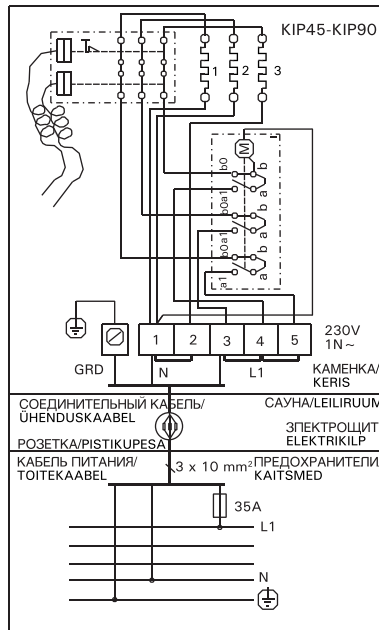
KIP45-KIP90

1 2 3

M

b0 a1 b0 a1 b0 a1 a b a b a b a1 b a

1 2 3 4 5

230V 1N ~

GRD

N

L1

КАМЕНКА/ KERIS

СОЕДИНИТЕЛЬНЫЙ КАБЕЛЬ/ ÜHENDUSKAABEL

САУНА/LEILIRUUM

ЭЛЕКТРОЩИТ ELEKTRIKILP

РОЗЕТКА/PISTIKUPESA

КАБЕЛЬ ПИТАНИЯ/ TOITEKAABEL

$3 \times 10$ mm$^2$

ПРЕДОХРАНИТЕЛИ KAITSMED

35A

L1

N